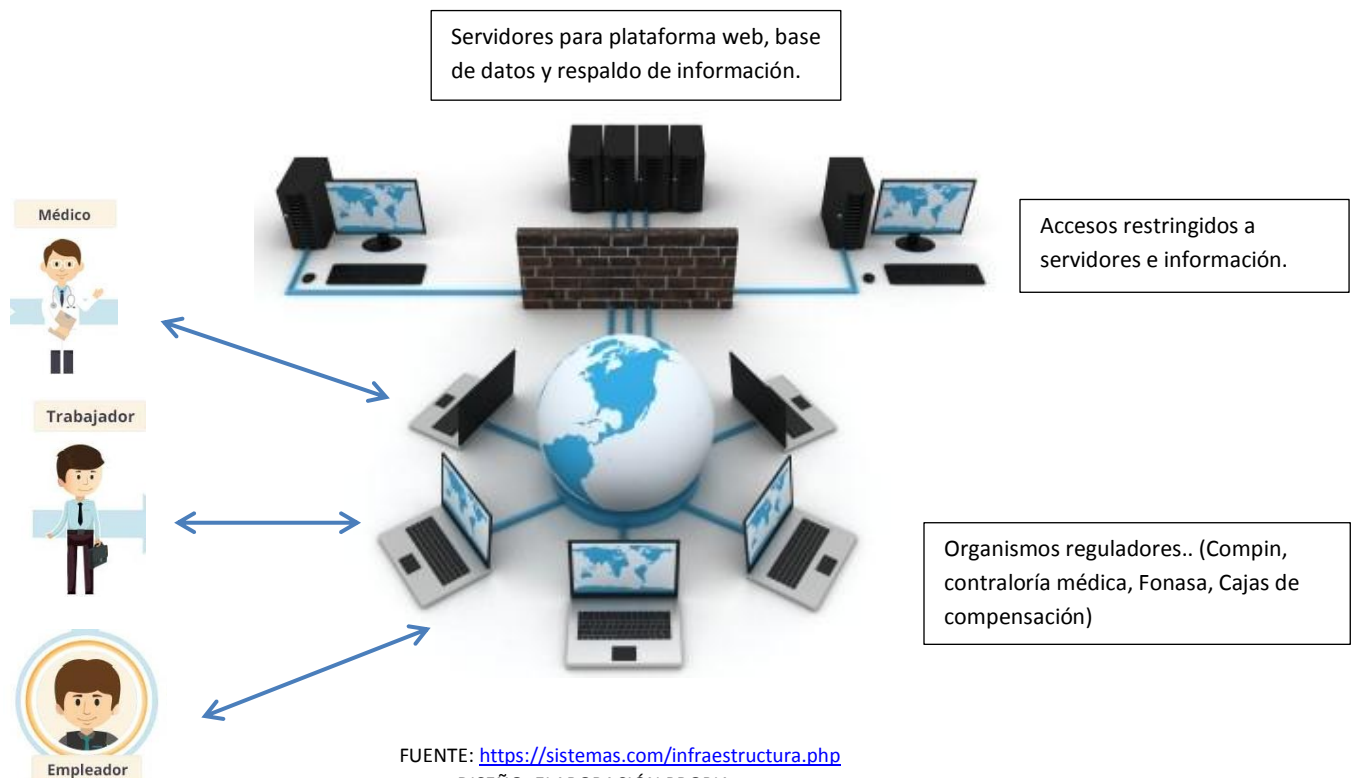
Servidores para plataforma web, base de datos y respaldo de información.

Médico

Accesos restringidos a servidores e información.

Trabajador

Organismos reguladores.. (Compin, contraloría médica, Fonasa, Cajas de compensación)

Empleador

FUENTE: https://sistemas.com/infraestructura.php

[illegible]